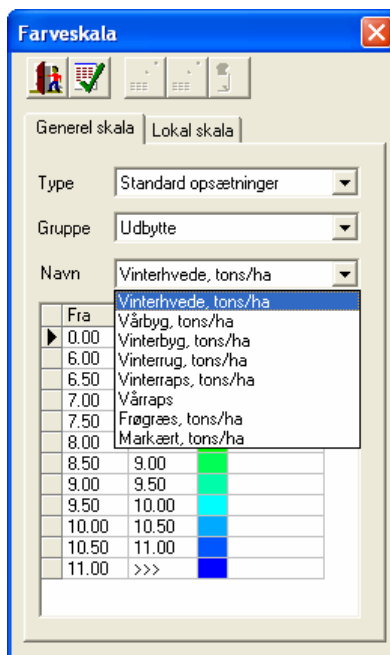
Farveskala

Generel skala | Lokal skala

Type: Standard opsætninger

Gruppe: Udbytte

Navn: Vinterhvede, tons/ha

Vinterhvede, tons/ha
Vårbyg, tons/ha
Vinterbyg, tons/ha
Vinterrug, tons/ha
Vinterraps, tons/ha
Vårraps
Frøgræs, tons/ha
Markært, tons/ha

| Fra | | |
|---|---|---|
| 0.00 | | |
| 6.00 | | |
| 6.50 | | |
| 7.00 | | |
| 7.50 | | |
| 8.00 | | |
| 8.50 | 9.00 | |
| 9.00 | 9.50 | |
| 9.50 | 10.00 | |
| 10.00 | 10.50 | |
| 10.50 | 11.00 | |
| 11.00 | >>> | |